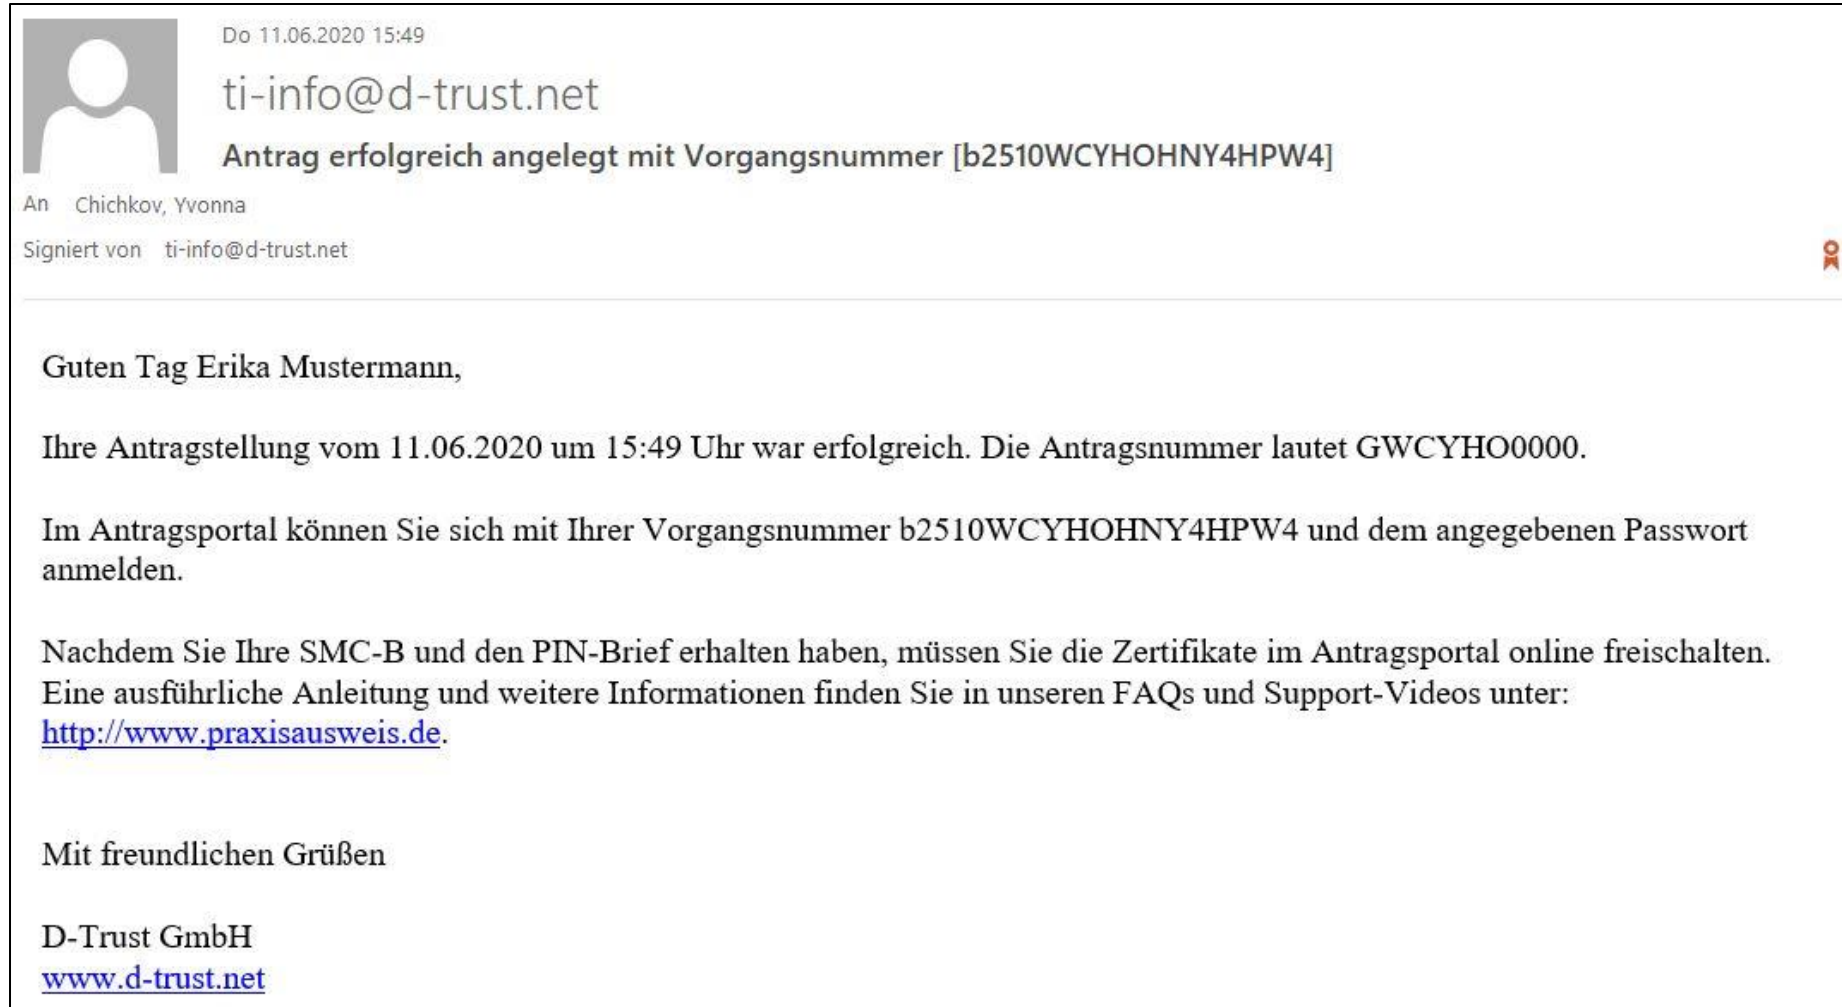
Do 11.06.2020 15:49

ti-info@d-trust.net

Antrag erfolgreich angelegt mit Vorgangsnummer [b2510WCYHOHNY4HPW4]

An Chichkov, Yvonna

Signiert von ti-info@d-trust.net

Guten Tag Erika Mustermann,

Ihre Antragstellung vom 11.06.2020 um 15:49 Uhr war erfolgreich. Die Antragsnummer lautet GWCYHO0000.

Im Antragsportal können Sie sich mit Ihrer Vorgangsnummer b2510WCYHOHNY4HPW4 und dem angegebenen Passwort anmelden.

Nachdem Sie Ihre SMC-B und den PIN-Brief erhalten haben, müssen Sie die Zertifikate im Antragsportal online freischalten. Eine ausführliche Anleitung und weitere Informationen finden Sie in unseren FAQs und Support-Videos unter: http://www.praxisausweis.de.

Mit freundlichen Grüßen

D-Trust GmbH
www.d-trust.net